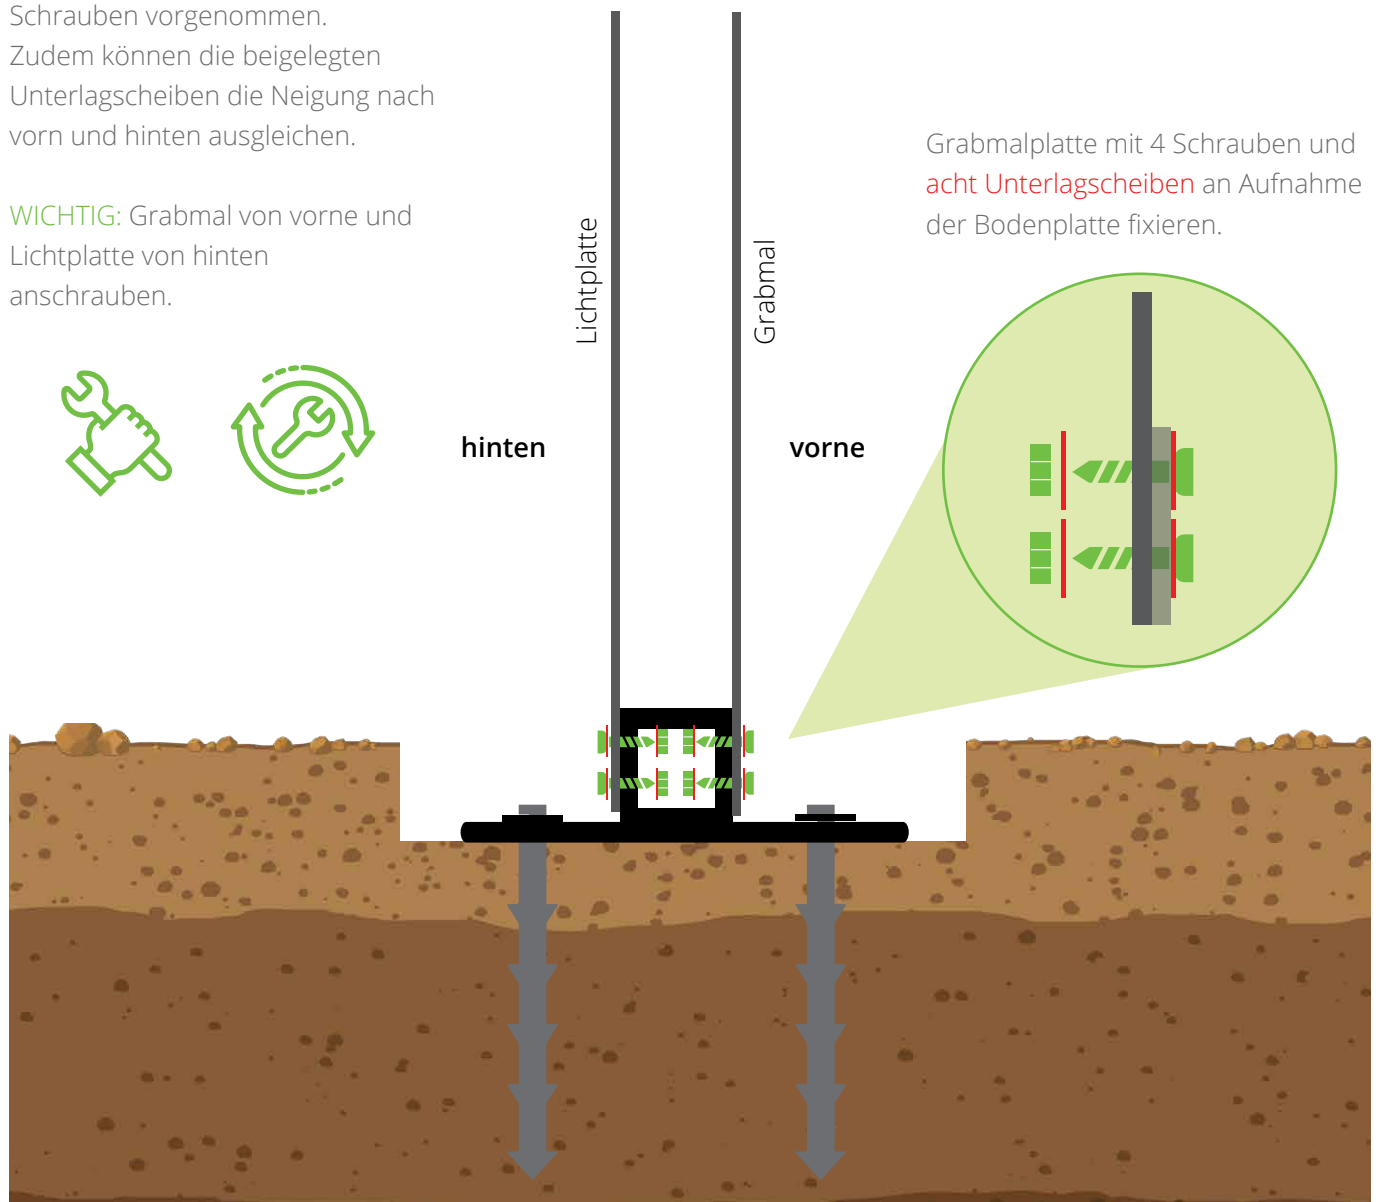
Schrauben vorgenommen. Zudem können die beigelegten Unterlagscheiben die Neigung nach vorn und hinten ausgleichen.

WICHTIG: Grabmal von vorne und Lichtplatte von hinten anschrauben.

Lichtplatte

Grabmal

hinten

vorne

Grabmalplatte mit 4 Schrauben und acht Unterlagscheiben an Aufnahme der Bodenplatte fixieren.